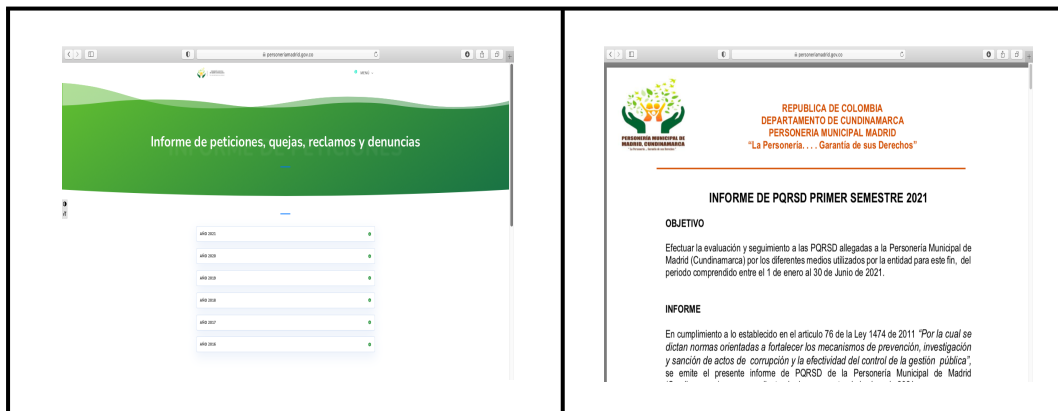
personeriamadrid.gov.co

Informe de peticiones, quejas, reclamos y denuncias

AÑO 2021

AÑO 2020

AÑO 2019

AÑO 2018

AÑO 2017

AÑO 2016

personeriamadrid.gov.co

PERSONERÍA MUNICIPAL DE MADRID, CUNDINAMARCA

REPUBLICA DE COLOMBIA
DEPARTAMENTO DE CUNDINAMARCA
PERSONERIA MUNICIPAL MADRID
"La Personería. . . . Garantía de sus Derechos"

INFORME DE PQRSD PRIMER SEMESTRE 2021

OBJETIVO

Efectuar la evaluación y seguimiento a las PQRSD allegadas a la Personería Municipal de Madrid (Cundinamarca) por los diferentes medios utilizados por la entidad para este fin, del periodo comprendido entre el 1 de enero al 30 de Junio de 2021.

INFORME

En cumplimiento a lo establecido en el articulo 76 de la Ley 1474 de 2011 "Por la cual se dictan normas orientadas a fortalecer los mecanismos de prevención, investigación y sanción de actos de corrupción y la efectividad del control de la gestión pública", se emite el presente informe de PQRSD de la Personería Municipal de Madrid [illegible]